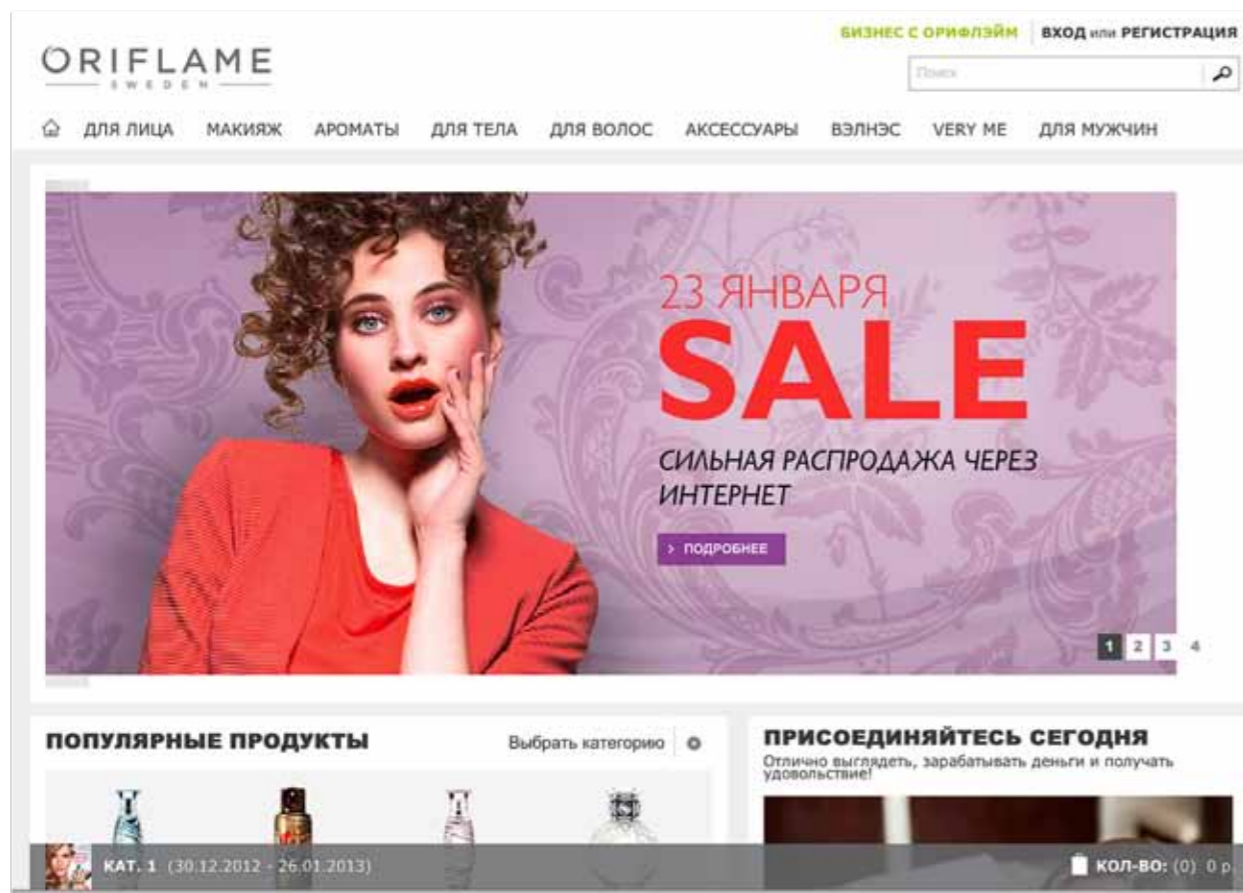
ORIFLAME
SWEDEN

БИЗНЕС С ОРИФЛЭЙМ | ВХОД или РЕГИСТРАЦИЯ

Поиск

ДЛЯ ЛИЦА МАКИЯЖ АРОМАТЫ ДЛЯ ТЕЛА ДЛЯ ВОЛОС АКСЕССУАРЫ ВЭЛНЭС VERY ME ДЛЯ МУЖЧИН

23 ЯНВАРЯ
SALE
СИЛЬНАЯ РАСПРОДАЖА ЧЕРЕЗ ИНТЕРНЕТ

> ПОДРОБНЕЕ

1 2 3 4

ПОПУЛЯРНЫЕ ПРОДУКТЫ

Выбрать категорию

ПРИСОЕДИНЯЙТЕСЬ СЕГОДНЯ
Отлично выглядеть, зарабатывать деньги и получать удовольствие!

КАТ. 1 (30.12.2012 - 26.01.2013)

КОЛ-ВО: (0) 0 р.